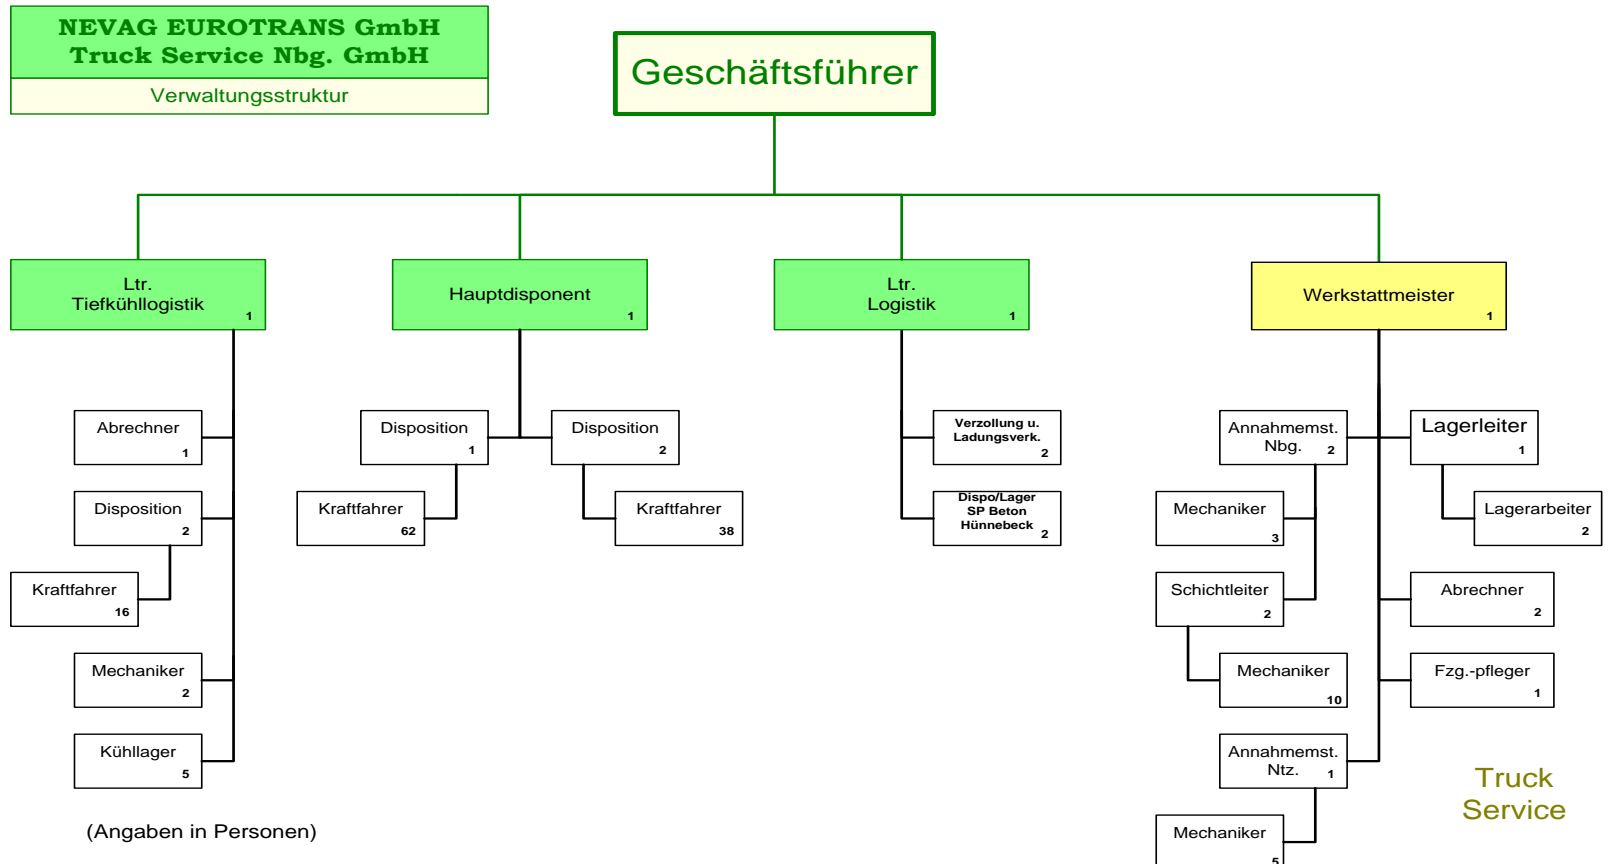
NEVAG EUROTRANS GmbH
Truck Service Nbg. GmbH
Verwaltungsstruktur

Geschäftsführer

Ltr.
Tiefkühllogistik 1

Hauptdisponent 1

Ltr.
Logistik 1

Werkstattmeister 1

Abrechner 1

Disposition 2

Kraftfahrer 16

Mechaniker 2

Kühllager 5

Disposition 1

Disposition 2

Kraftfahrer 62

Kraftfahrer 38

Verzollung u. Ladungsverk. 2

Dispo/Lager SP Beton Hünnebeck 2

Annahmemst. Nbg. 2

Lagerleiter 1

Lagerarbeiter 2

Mechaniker 3

Schichtleiter 2

Abrechner 2

Mechaniker 10

Fzg.-pfleger 1

Annahmemst. Ntz. 1

Mechaniker 5

Truck Service

(Angaben in Personen)